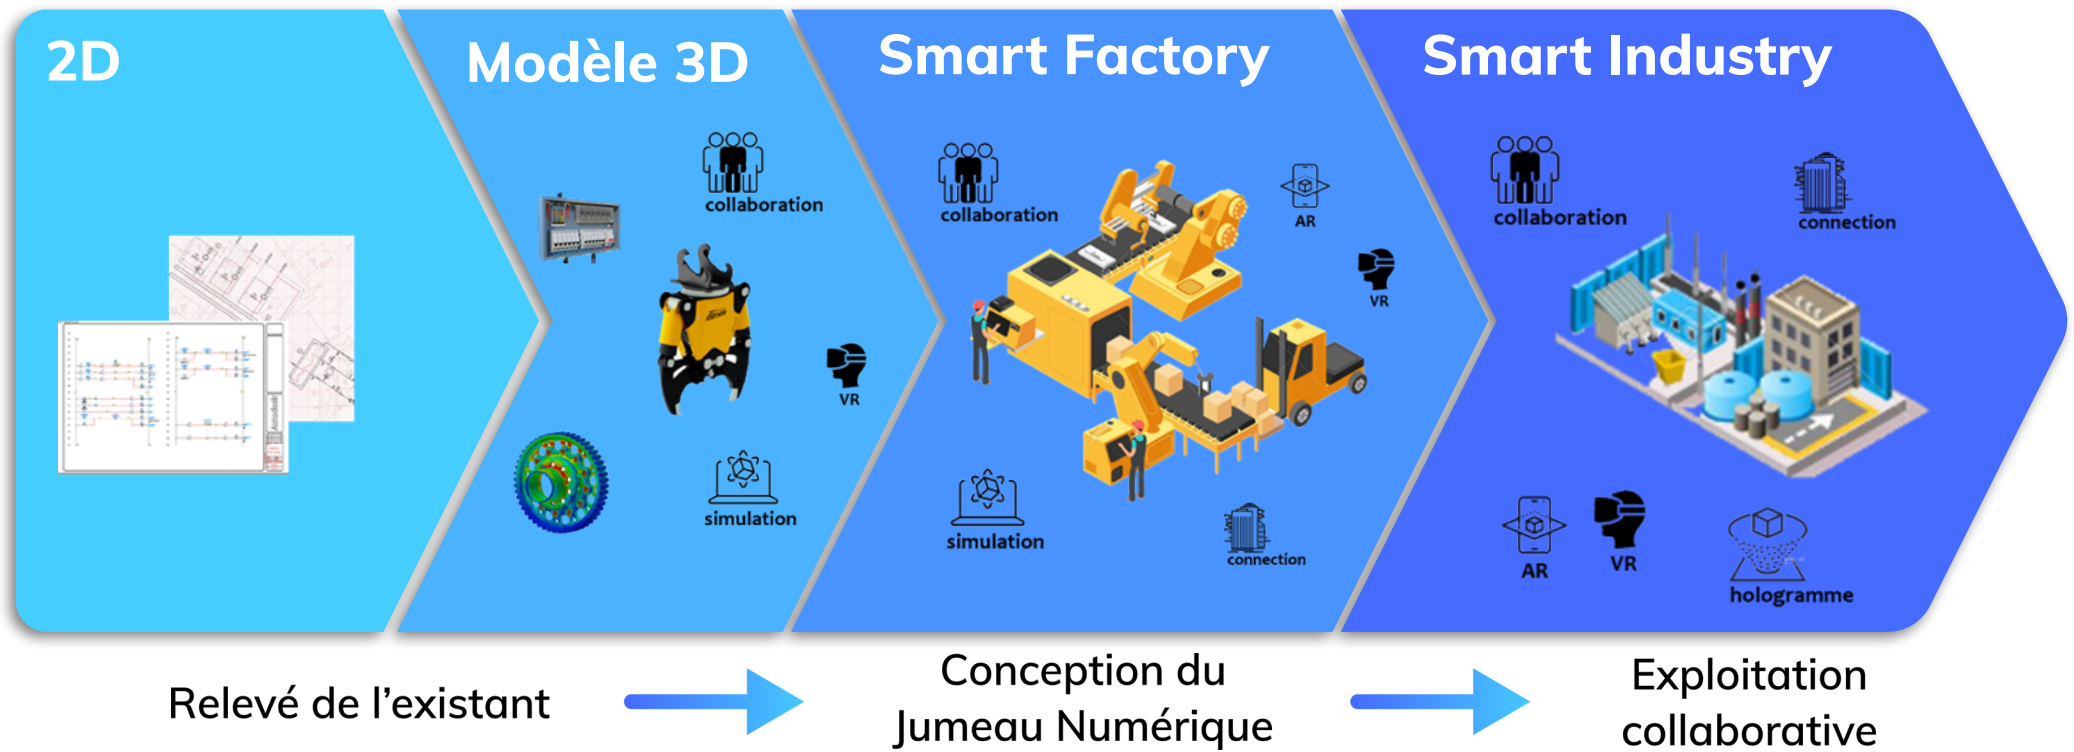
2D

Modèle 3D

collaboration

VR

simulation

Smart Factory

collaboration

AR

VR

simulation

connection

Smart Industry

collaboration

connection

AR

VR

hologramme

Relevé de l'existant

Conception du Jumeau Numérique

Exploitation collaborative